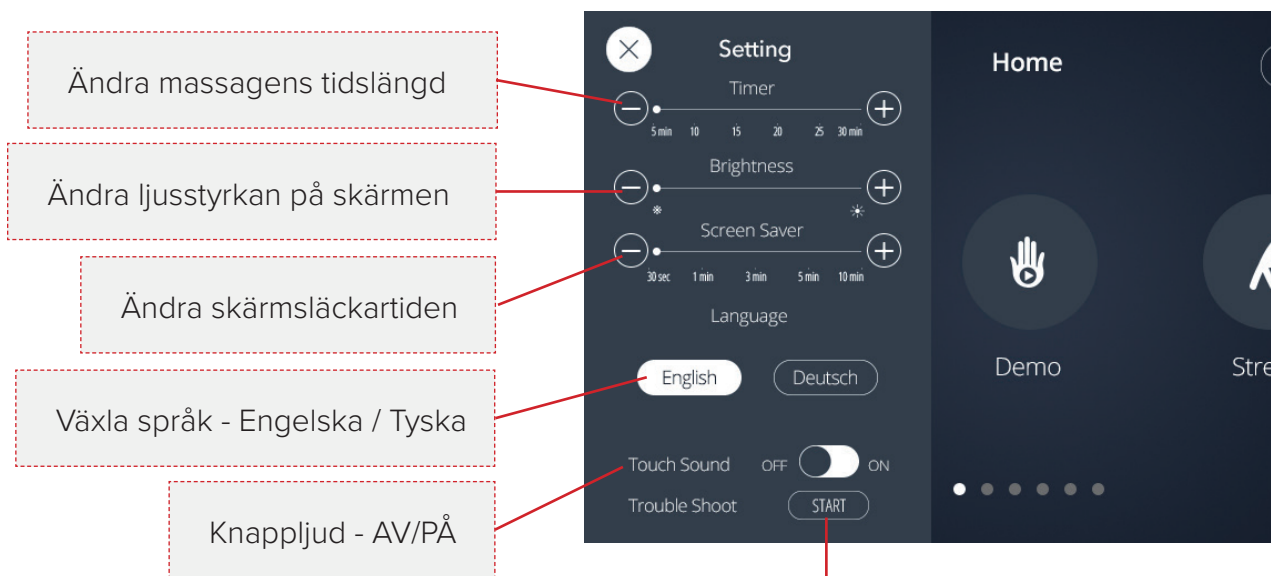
Ändra massagens tidslängd

Ändra ljusstyrkan på skärmen

Ändra skärmsläckartiden

Växla språk - Engelska / Tyska

Knappljud - AV/PÅ

Setting

Timer

5 min 10 15 20 25 30 min

Brightness

Screen Saver

30 sec 1 min 3 min 5 min 10 min

Language

English

Deutsch

Touch Sound OFF ON

Trouble Shoot START

Home

Demo

Stre